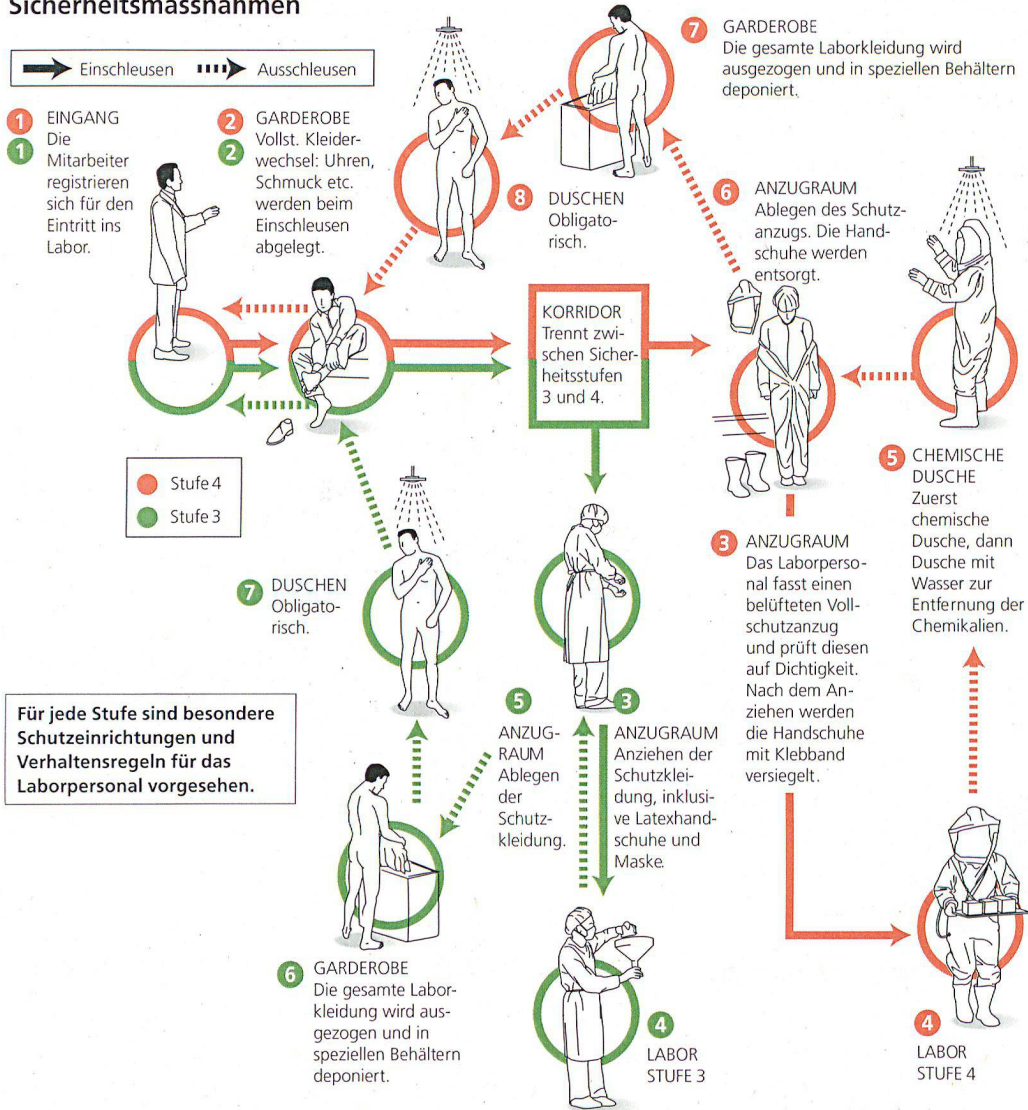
Sicherheitsmassnahmen

Einschleusen Ausschleusen

1 1 EINGANG Die Mitarbeiter registrieren sich für den Eintritt ins Labor.

2 2 GARDEROBE Vollst. Kleiderwechsel: Uhren, Schmuck etc. werden beim Einschleusen abgelegt.

8 DUSCHEN Obligatorisch.

7 GARDEROBE Die gesamte Laborkleidung wird ausgezogen und in speziellen Behältern deponiert.

6 ANZUGRAUM Ablegen des Schutzanzugs. Die Handschuhe werden entsorgt.

KORRIDOR Trennt zwischen Sicherheitsstufen 3 und 4.

5 CHEMISCHE DUSCHE Zuerst chemische Dusche, dann Dusche mit Wasser zur Entfernung der Chemikalien.

Stufe 4
Stufe 3

7 DUSCHEN Obligatorisch.

3 ANZUGRAUM Das Laborpersonal fasst einen belüfteten Vollschutzanzug und prüft diesen auf Dichtigkeit. Nach dem Anziehen werden die Handschuhe mit Klebband versiegelt.

Für jede Stufe sind besondere Schutzeinrichtungen und Verhaltensregeln für das Laborpersonal vorgesehen.

5 ANZUGRAUM Ablegen der Schutzkleidung.

3 ANZUGRAUM Anziehen der Schutzkleidung, inklusive Latexhandschuhe und Maske.

6 GARDEROBE Die gesamte Laborkleidung wird ausgezogen und in speziellen Behältern deponiert.

4 LABOR STUFE 3

4 LABOR STUFE 4